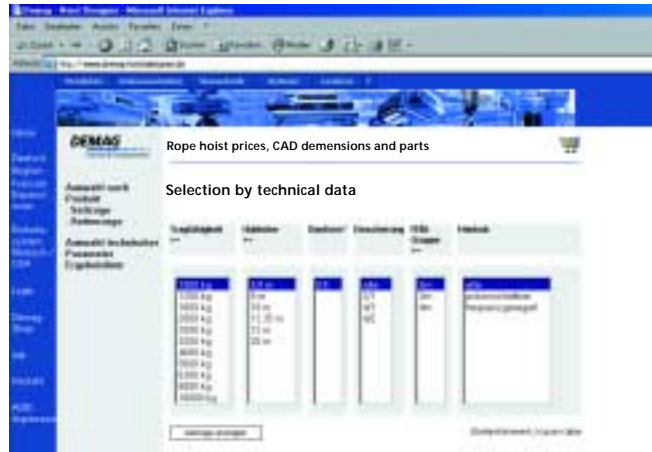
DEMAG

Rope hoist prices, CAD demensions and parts

Selection by technical data

Auswahl nach Produkt
Seilzüge
Bedienungen

Auswahl technischer Parameter
Ergebnisliste

Home

Demag

Shop

Info

Kontakt

| Tragfähigkeit | Hubhöhe | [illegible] | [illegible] | FEM-Gruppe | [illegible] |
|---|---|---|---|---|---|
| 1000 kg | 6,0 m | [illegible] | alle | 2m | alle |
| 1250 kg | 8 m | | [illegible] | 3m | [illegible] |
| 1600 kg | 10 m | | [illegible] | 4m | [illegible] |
| 2000 kg | 12 m | | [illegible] | | |
| 2500 kg | 15 m | | | | |
| 3200 kg | 20 m | | | | |
| 4000 kg | | | | | |
| 5000 kg | | | | | |
| 6300 kg | | | | | |
| 8000 kg | | | | | |
| 10000 kg | | | | | |

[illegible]